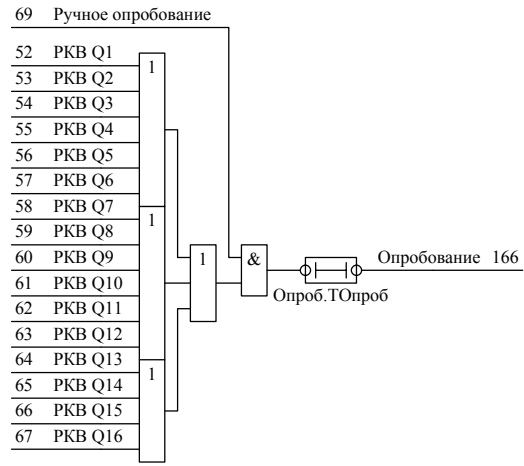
69 Ручное опробование

52 РКВ Q1
53 РКВ Q2
54 РКВ Q3
55 РКВ Q4
56 РКВ Q5
57 РКВ Q6
58 РКВ Q7
59 РКВ Q8
60 РКВ Q9
61 РКВ Q10
62 РКВ Q11
63 РКВ Q12
64 РКВ Q13
65 РКВ Q14
66 РКВ Q15
67 РКВ Q16

1
1
1
1
&

Опробование 166
Опроб.ТОпроб